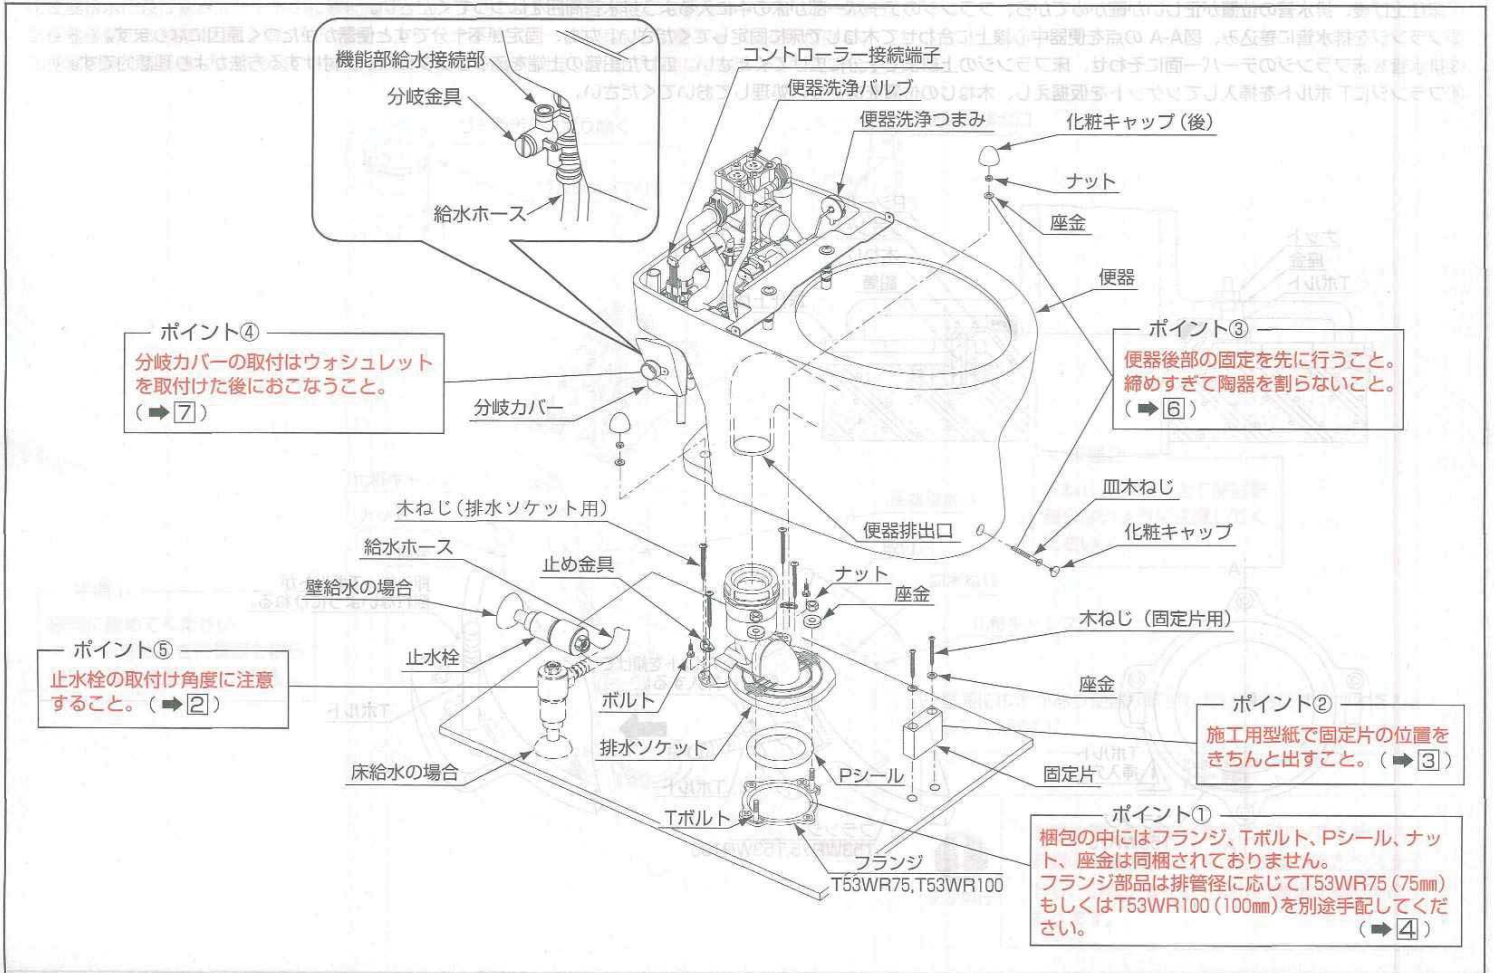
機能部給水接続部

分岐金具

給水ホース

コントローラー接続端子

便器洗浄バルブ

便器洗浄つまみ

化粧キャップ（後）

ナット

座金

便器

ポイント④
分岐カバーの取付けはウォシュレットを取付けた後におこなうこと。（➡7）

分岐カバー

ポイント③
便器後部の固定を先に行うこと。締めすぎて陶器を割らないこと。（➡6）

皿木ねじ

化粧キャップ

便器排出口

木ねじ（排水ソケット用）

給水ホース

止め金具

壁給水の場合

ナット

座金

木ねじ（固定片用）

ポイント⑤
止水栓の取付け角度に注意すること。（➡2）

止水栓

ボルト

座金

ポイント②
施工用型紙で固定片の位置をきちんと出すこと。（➡3）

排水ソケット

床給水の場合

Pシール

固定片

Tボルト

フランジ
T53WR75,T53WR100

ポイント①
梱包の中にはフランジ、Tボルト、Pシール、ナット、座金は同梱されておりません。
フランジ部品は排管径に応じてT53WR75（75㎜）もしくはT53WR100（100㎜）を別途手配してください。
（➡4）